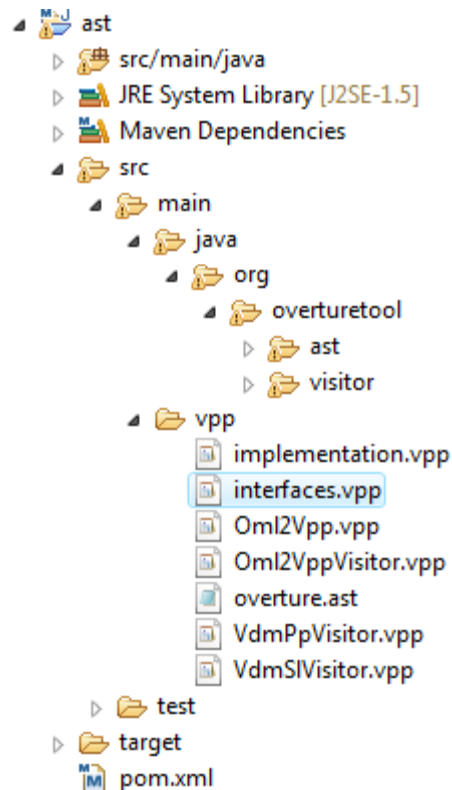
ast
src/main/java
JRE System Library [J2SE-1.5]
Maven Dependencies
src
main
java
org
overturetool
ast
visitor
vpp
implementation.vpp
interfaces.vpp
Oml2Vpp.vpp
Oml2VppVisitor.vpp
overture.ast
VdmPpVisitor.vpp
VdmSlVisitor.vpp
test
target
pom.xml